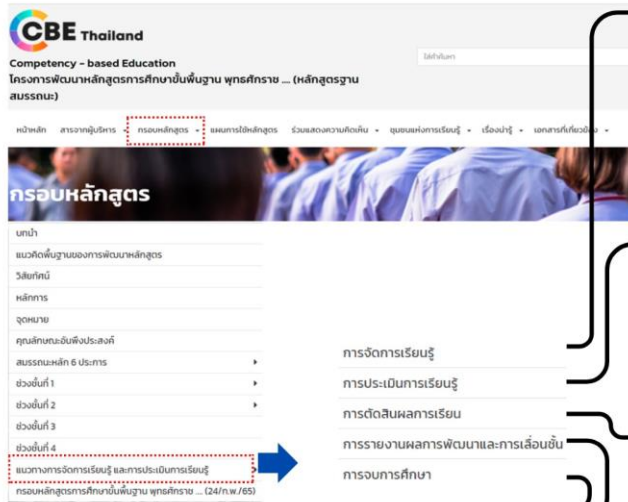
CBE Thailand

Competency - based Education

โครงการพัฒนาหลักสูตรการศึกษาขั้นพื้นฐาน พุทธศักราช ... (หลักสูตรฐานสมรรถนะ)

ใส่คำค้นหา

หน้าหลัก สารจากผู้บริหาร กรอบหลักสูตร แผนการใช้หลักสูตร ร่วมแสดงความคิดเห็น ชุมชนแห่งการเรียนรู้ เรื่องน่ารู้ เอกสารที่เกี่ยวข้อง

กรอบหลักสูตร

บทนำ

แนวคิดพื้นฐานของการพัฒนาหลักสูตร

วิสัยทัศน์

หลักการ

จุดหมาย

คุณลักษณะอันพึงประสงค์

สมรรถนะหลัก 6 ประการ

ช่วงชั้นที่ 1

ช่วงชั้นที่ 2

ช่วงชั้นที่ 3

ช่วงชั้นที่ 4

แนวทางการจัดการเรียนรู้ และการประเมินการเรียนรู้

กรอบหลักสูตรการศึกษาขั้นพื้นฐาน พุทธศักราช ... (24/ก.พ./65)

การจัดการเรียนรู้

การประเมินการเรียนรู้

การตัดสินผลการเรียน

การรายงานผลการพัฒนาและการเลื่อนชั้น

การจบการศึกษา